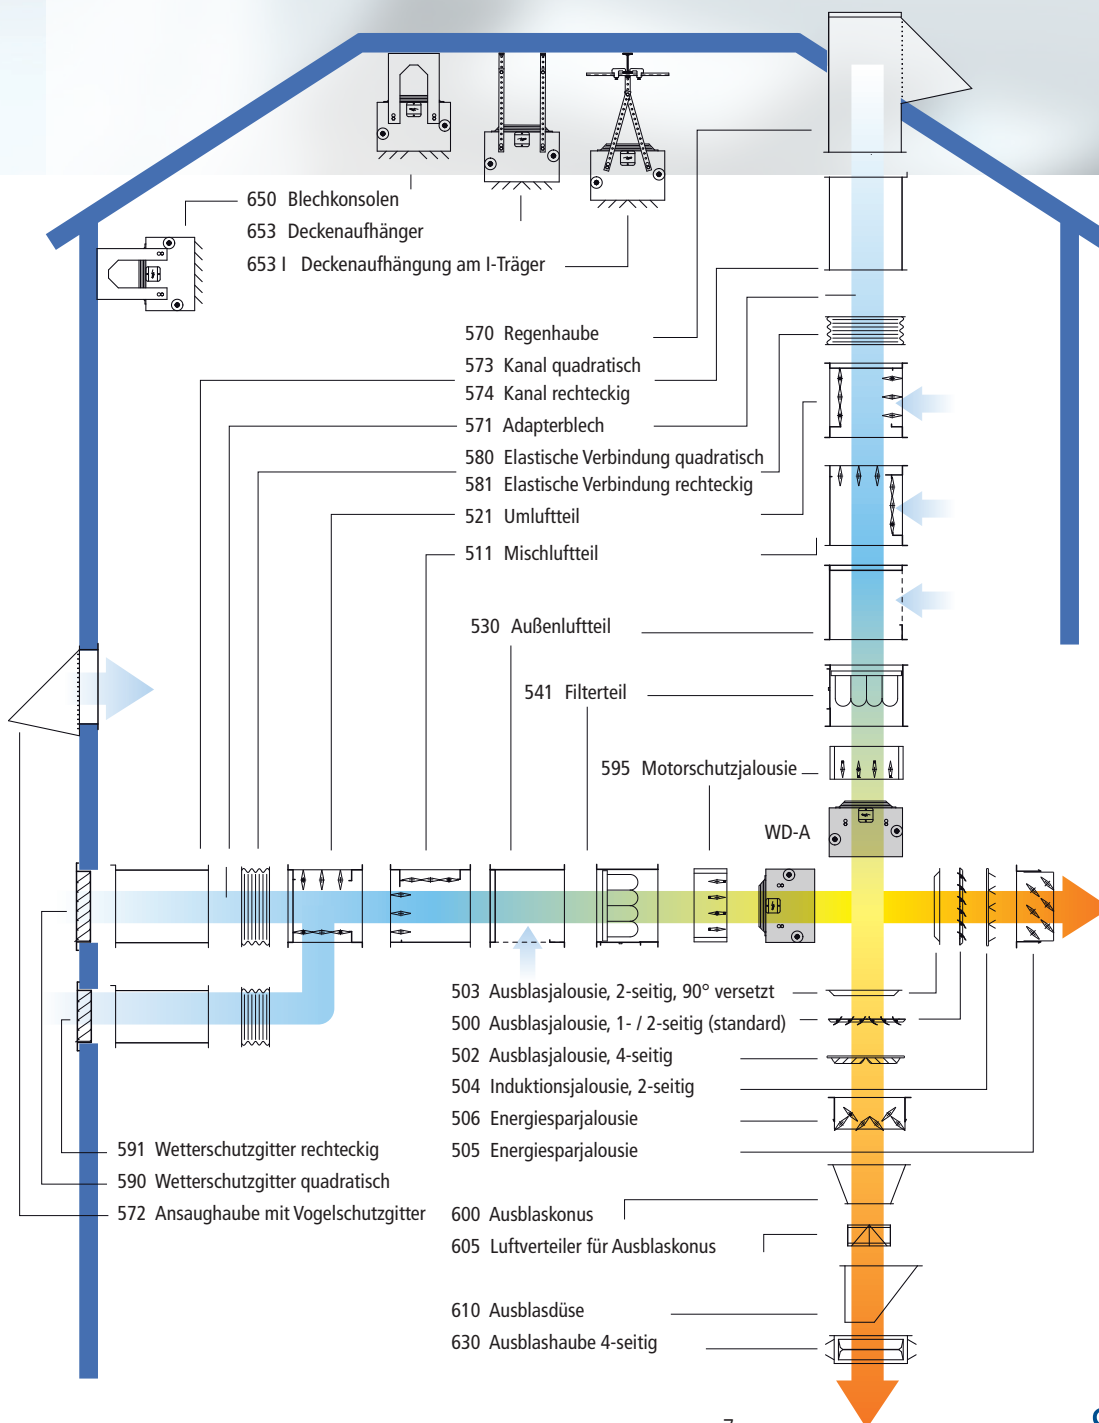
650 Blechkonsolen
653 Deckenaufhänger
653 I Deckenaufhängung am I-Träger

570 Regenhaube
573 Kanal quadratisch
574 Kanal rechteckig
571 Adapterblech
580 Elastische Verbindung quadratisch
581 Elastische Verbindung rechteckig
521 Umluftteil
511 Mischluftteil

530 Außenluftteil

541 Filterteil

595 Motorschutzjalousie

WD-A

503 Ausblasjalousie, 2-seitig, 90° versetzt
500 Ausblasjalousie, 1- / 2-seitig (standard)
502 Ausblasjalousie, 4-seitig
504 Induktionsjalousie, 2-seitig
506 Energiesparjalousie
505 Energiesparjalousie

591 Wetterschutzgitter rechteckig
590 Wetterschutzgitter quadratisch
572 Ansaughaube mit Vogelschutzgitter

600 Ausblaskonus
605 Luftverteiler für Ausblaskonus

610 Ausblasdüse
630 Ausblashaube 4-seitig